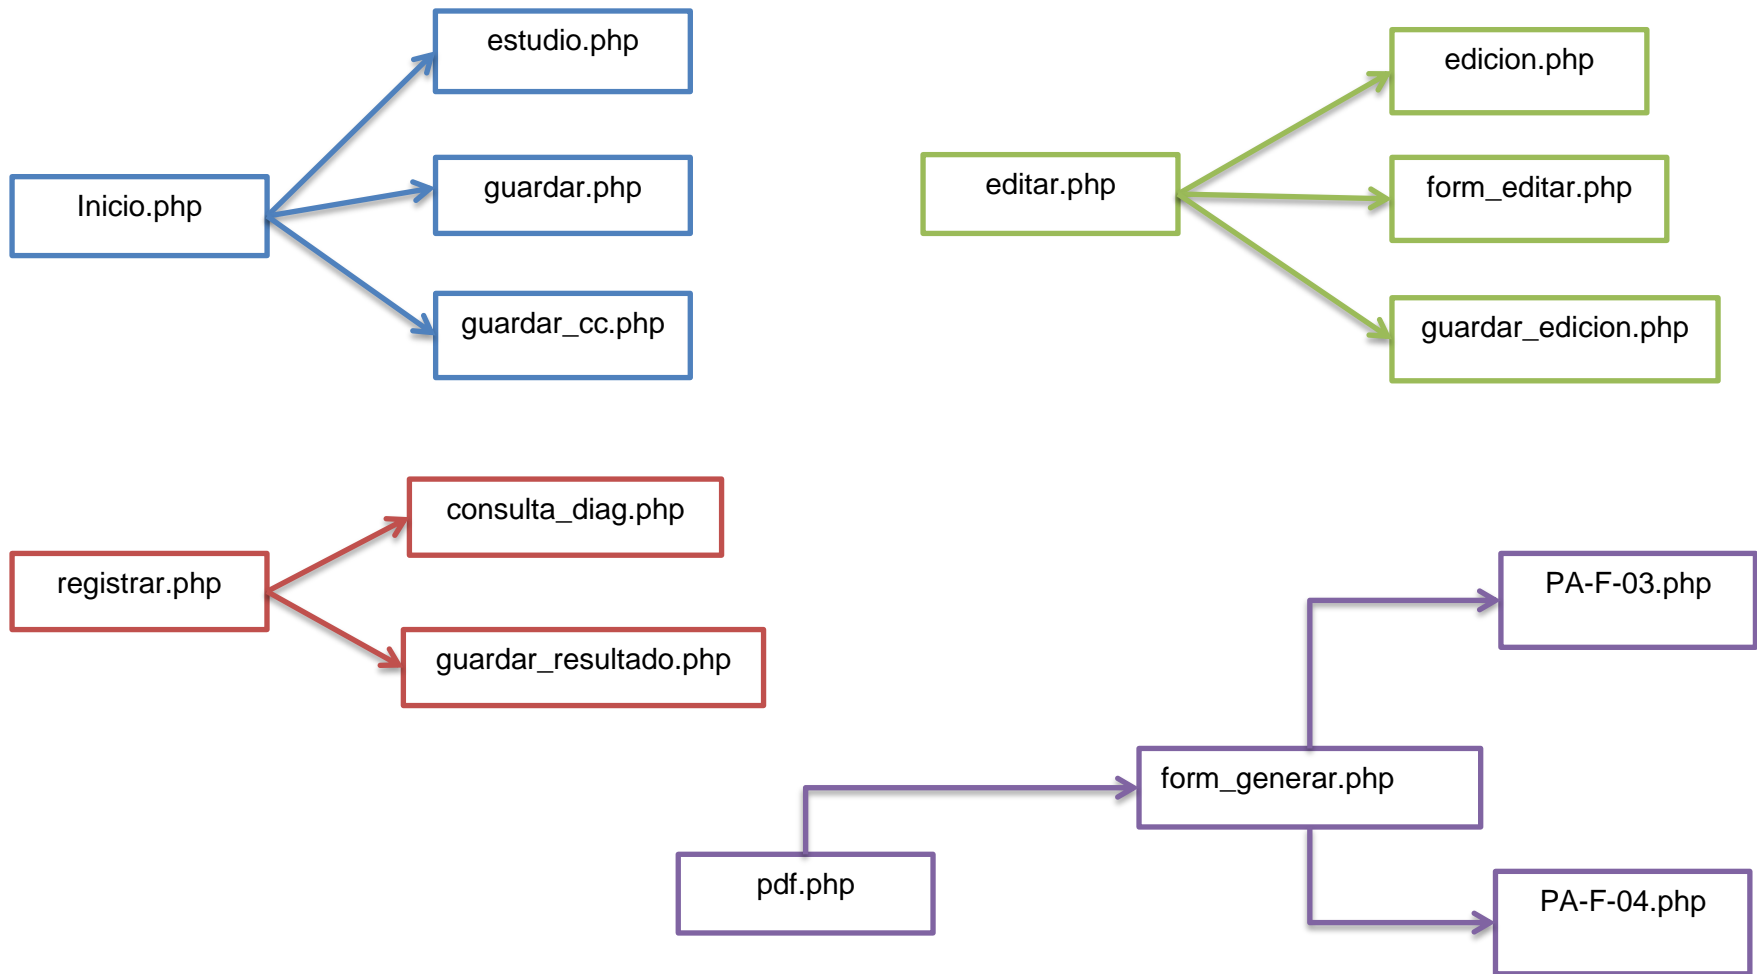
Inicio.php

estudio.php

guardar.php

guardar_cc.php

editar.php

edicion.php

form_editar.php

guardar_edicion.php

registrar.php

consulta_diag.php

guardar_resultado.php

pdf.php

form_generar.php

PA-F-03.php

PA-F-04.php